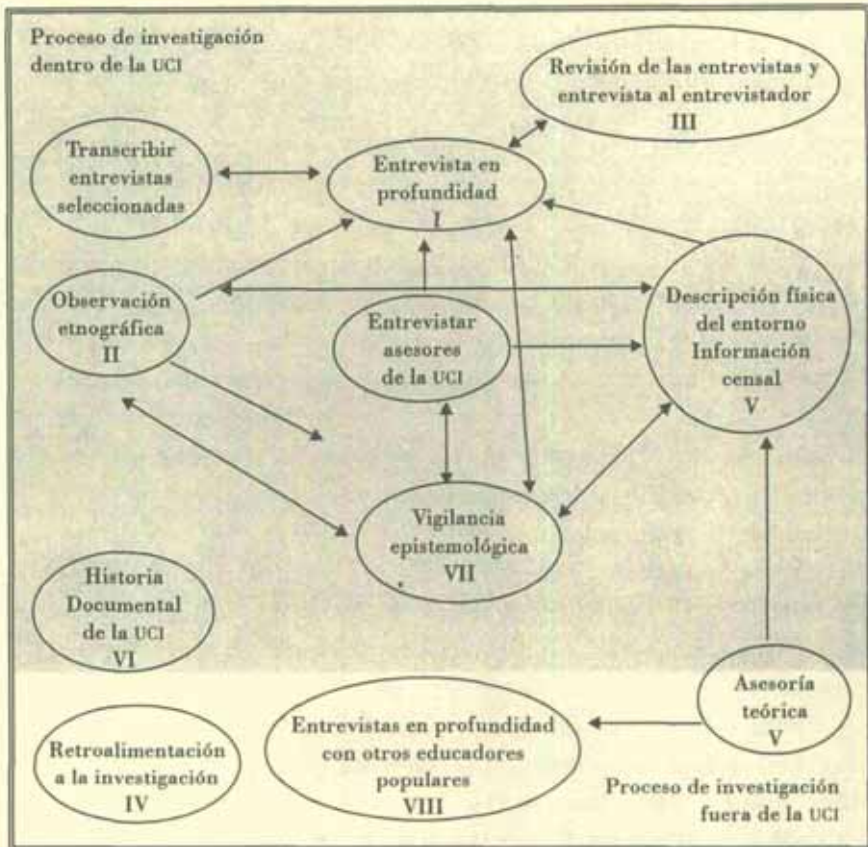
Proceso de investigación dentro de la UCI

Revisión de las entrevistas y entrevista al entrevistador
III

Transcribir entrevistas seleccionadas

Entrevista en profundidad
I

Observación etnográfica
II

Entrevistar asesores de la UCI

Descripción física del entorno
Información censal
V

Vigilancia epistemológica
VII

Historia Documental de la UCI
VI

Asesoría teórica
V

Entrevistas en profundidad con otros educadores populares
VIII

Retroalimentación a la investigación
IV

Proceso de investigación fuera de la UCI